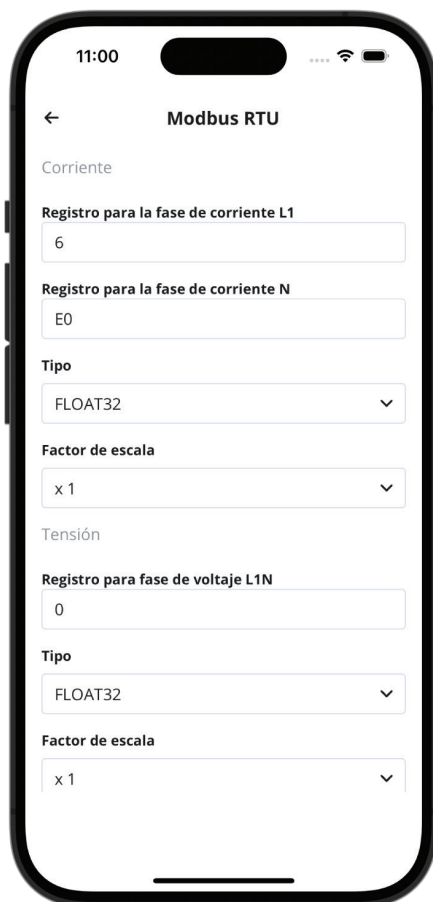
11:00

←

Modbus RTU

Corriente

Registro para la fase de corriente L1

6

Registro para la fase de corriente N

E0

Tipo

FLOAT32

Factor de escala

x 1

Tensión

Registro para fase de voltaje L1N

0

Tipo

FLOAT32

Factor de escala

x 1